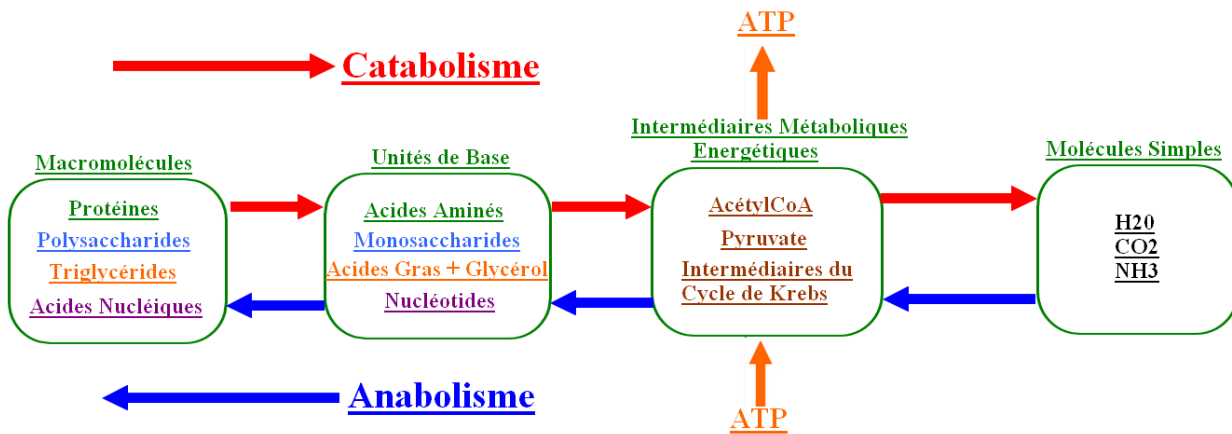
ATP

Catabolisme

Intermédiaires Métaboliques Energétiques

Macromolécules

Unités de Base

Molécules Simples

Protéines
Polysaccharides
Triglycérides
Acides Nucléiques

Acides Aminés
Monosaccharides
Acides Gras + Glycérol
Nucléotides

AcétylCoA
Pyruvate
Intermédiaires du Cycle de Krebs

H20
CO2
NH3

Anabolisme

ATP